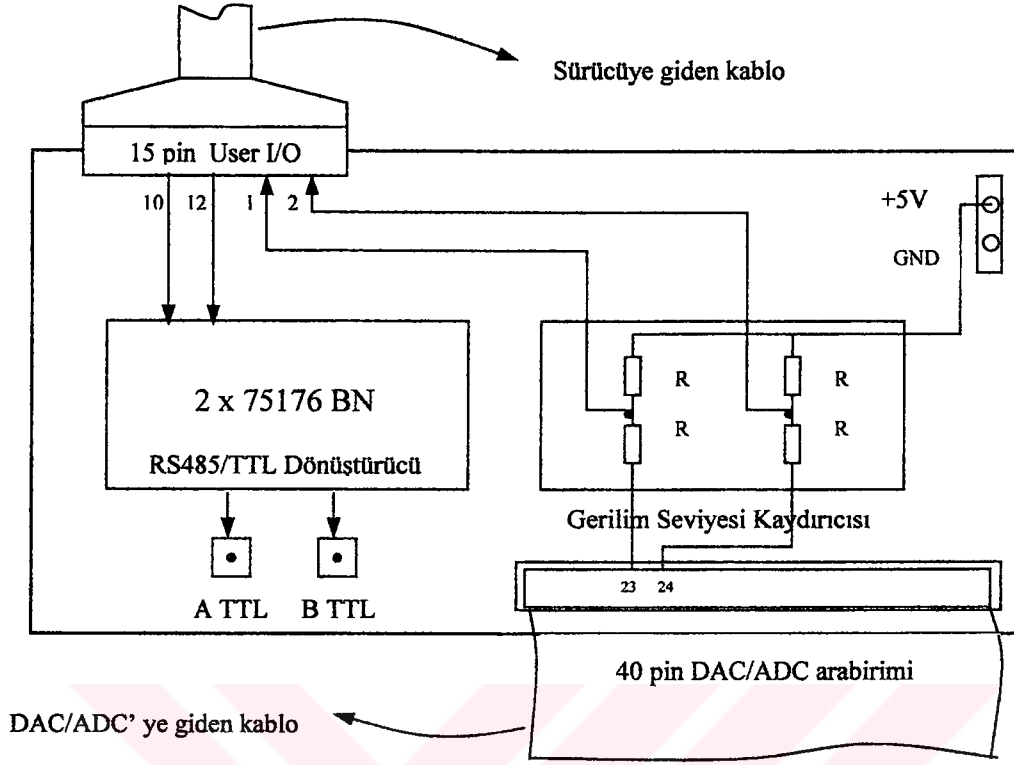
Sürücüye giden kablo

15 pin User I/O

10 12 1 2

+5V

GND

2 x 75176 BN

RS485/TTL Dönüştürücü

R

R

R

R

Gerilim Seviyesi Kaydırıcısı

23 24

A TTL B TTL

40 pin DAC/ADC arabirimi

DAC/ADC' ye giden kablo